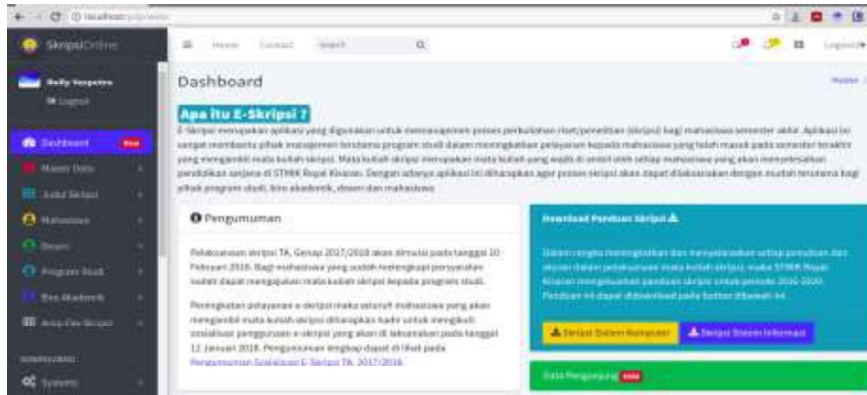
localhost

SkripsiOnline

Home Contact Search

Logout

Rolly Yesputra
Logout

Dashboard

Home

Dashboard New
Master Data
Judul Skripsi
Mahasiswa
Dosen
Program Studi
Biro Akademik
Arsip File Skripsi

SYSTEMS
Systems

Apa itu E-Skripsi ?

E-Skripsi merupakan aplikasi yang digunakan untuk memanajemen proses perkuliahan riset/penelitian (skripsi) bagi mahasiswa semester akhir. Aplikasi ini sangat membantu pihak manajemen terutama program studi dalam meningkatkan pelayanan kepada mahasiswa yang telah masuk pada semester terakhir yang mengambil mata kuliah skripsi. Mata kuliah skripsi merupakan mata kuliah yang wajib di ambil oleh setiap mahasiswa yang akan menyelesaikan pendidikan sarjana di STMIK Royal Kisaran. Dengan adanya aplikasi ini diharapkan agar proses skripsi akan dapat dilaksanakan dengan mudah terutama bagi pihak program studi, biro akademik, dosen dan mahasiswa.

Pengumuman

Pelaksanaan skripsi TA. Genap 2017/2018 akan dimulai pada tanggal 10 Februari 2018. Bagi mahasiswa yang sudah melengkapi persyaratan kuliah dapat mengajukan mata kuliah skripsi kepada program studi.

Peningkatan pelayanan e-skripsi maka seluruh mahasiswa yang akan mengambil mata kuliah skripsi diharapkan hadir untuk mengikuti sosialisasi penggunaan e-skripsi yang akan di laksanakan pada tanggal 12 Januari 2018. Pengumuman lengkap dapat di lihat pada Pengumuman Sosialisasi E-Skripsi TA. 2017/2018

Download Panduan Skripsi

Dalam rangka meningkatkan dan menyelaraskan setiap penulisan dan ukuran dalam pelaksanaan mata kuliah skripsi, maka STMIK Royal Kisaran mengeluarkan panduan skripsi untuk periode 2016-2020. Panduan ini dapat didownload pada button dibawah ini.

Skripsi Sistem Komputer
Skripsi Sistem Informasi

Data Pengunjung new